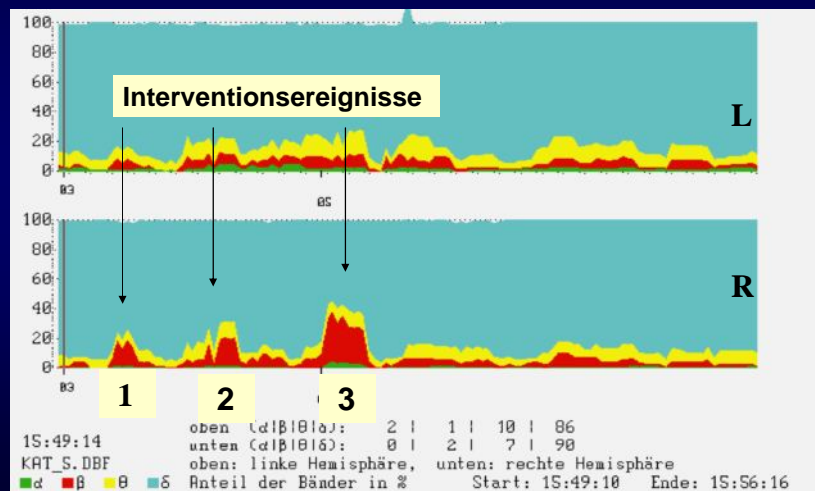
100
80
60
40
20
0
Interventionsereignisse
L
03
05
100
80
60
40
20
0
R
03
1
2
3
15:49:14
KAT_S.DBF
oben (α|β|θ|δ): 2 | 1 | 10 | 86
unten (α|β|θ|δ): 0 | 2 | 7 | 90
oben: linke Hemisphäre, unten: rechte Hemisphäre
α β θ δ Anteil der Bänder in % Start: 15:49:10 Ende: 15:56:16